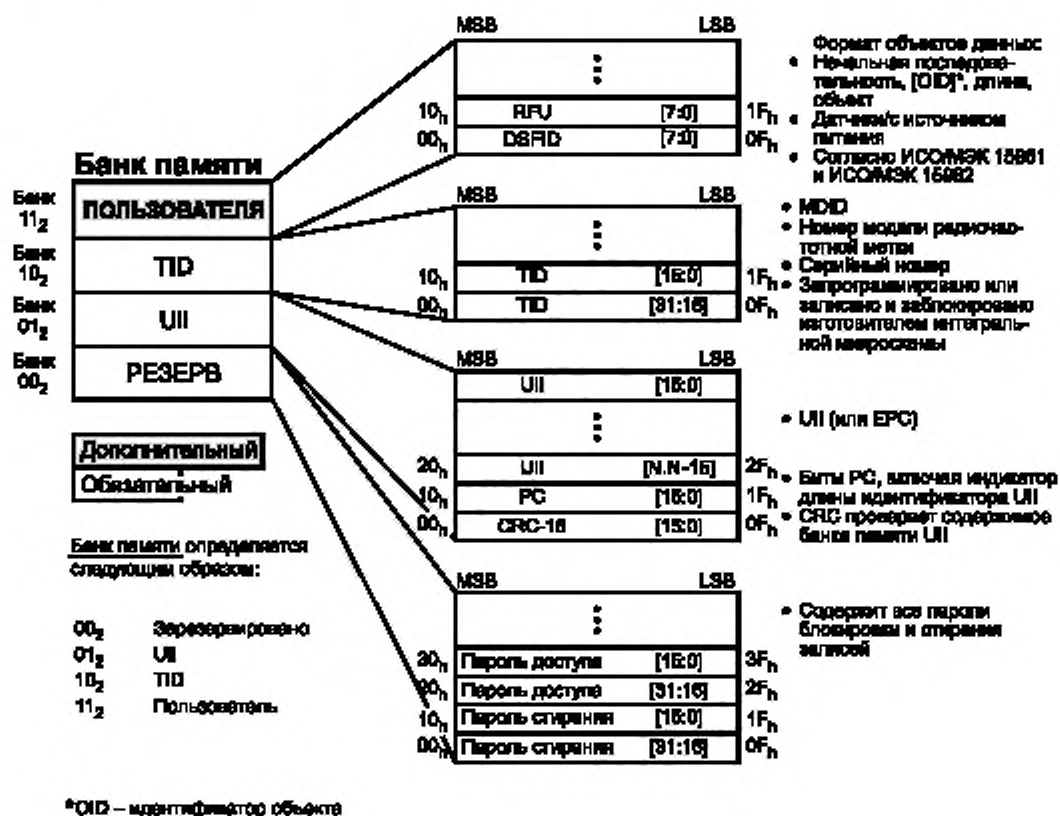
Банк памяти

Банк $11_2$ ПОЛЬЗОВАТЕЛЯ

Банк $10_2$ TID

Банк $01_2$ UII

Банк $00_2$ РЕЗЕРВ

Дополнительный

Обязательный

Банк памяти определяется следующим образом:

$00_2$ Зарезервировано
$01_2$ UII
$10_2$ TID
$11_2$ Пользователь

MSB LSB

⋮

$10_h$ RFU [7:0] $1F_h$
$00_h$ DSFID [7:0] $0F_h$

• Формат объектов данных
• Начальная последовательность, [OID]*, длина, объект
• Датчики/с источником питания
• Согласно ИСО/МЭК 15961 и ИСО/МЭК 15962

MSB LSB

⋮

$10_h$ TID [15:0] $1F_h$
$00_h$ TID [31:16] $0F_h$

• MDID
• Номер модели радиочастотной метки
• Серийный номер
• Запрограммировано или записано и заблокировано изготовителем интегральной микросхемы

MSB LSB

UII [15:0]

⋮

$20_h$ UII [N:N-15] $2F_h$
$10_h$ PC [15:0] $1F_h$
$00_h$ CRC-16 [15:0] $0F_h$

• UII (или EPC)
• Биты PC, включая индикатор длины идентификатора UII
• CRC проверяет содержимое банка памяти UII

MSB LSB

⋮

$30_h$ Пароль доступа [15:0] $3F_h$
$20_h$ Пароль доступа [31:16] $2F_h$
$10_h$ Пароль стирания [15:0] $1F_h$
$00_h$ Пароль стирания [31:16] $0F_h$

• Содержит все пароли блокировки и стирания записей

*OID – идентификатор объекта